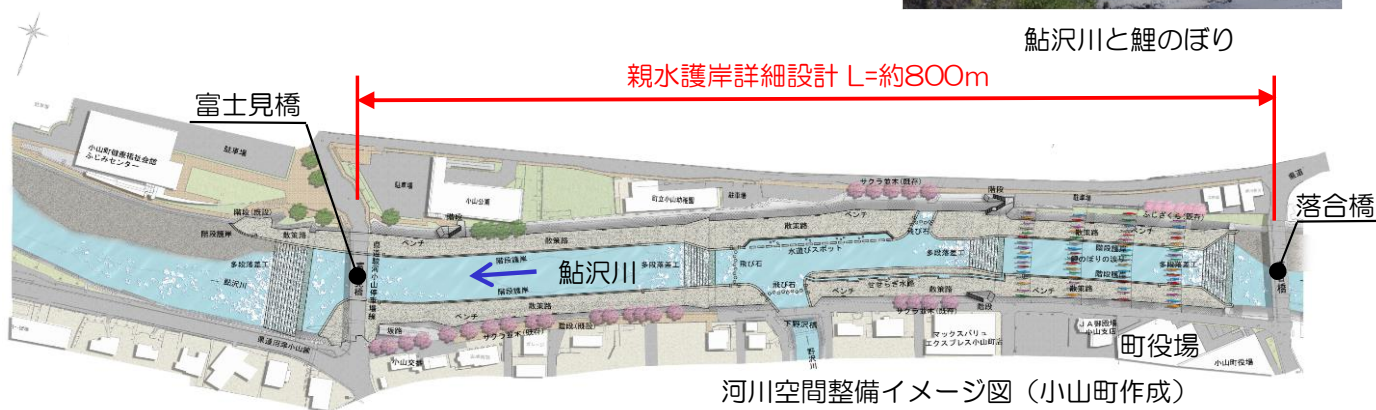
鮎沢川と鯉のぼり

親水護岸詳細設計 L=約800m

富士見橋

落合橋

鮎沢川

町役場

河川空間整備イメージ図（小山町作成）

小山町健康福祉会館 ふじみセンター

駐車場

小山営業

町立小山幼稚園

サクラ並木(既存)

階段

ベンチ

散策路

階段護岸

多段落差工

鮎沢川

飛び石

水遊びスポット

鮎のぼりの泳ぐ

せせらぎ水路

サクラ並木(既存)

ふじさくら(既存)

坂路

小山交番

東海道線小山線

マックスバリュ エクスプレス小山町店

JA御殿場 小山支店

小山町役場

野沢川

下新橋